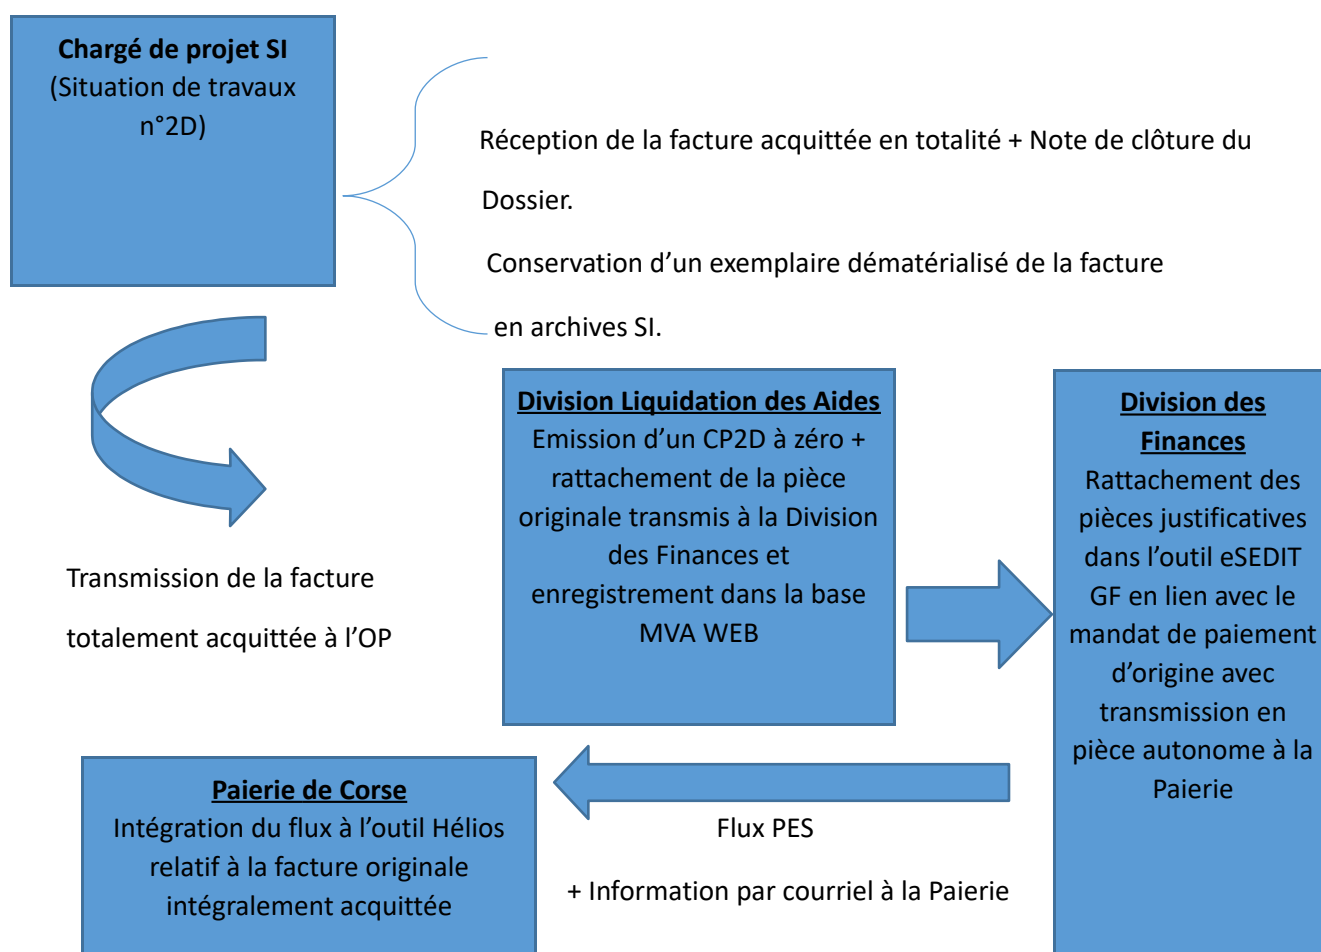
**Chargé de projet SI**
(Situation de travaux n°2D)

Réception de la facture acquittée en totalité + Note de clôture du Dossier.

Conservation d'un exemplaire dématérialisé de la facture en archives SI.

Transmission de la facture totalement acquittée à l'OP

**Division Liquidation des Aides**
Emission d'un CP2D à zéro + rattachement de la pièce originale transmis à la Division des Finances et enregistrement dans la base MVA WEB

**Division des Finances**
Rattachement des pièces justificatives dans l'outil eSEDIT GF en lien avec le mandat de paiement d'origine avec transmission en pièce autonome à la Paierie

**Paierie de Corse**
Intégration du flux à l'outil Hélios relatif à la facture originale intégralement acquittée

Flux PES

+ Information par courriel à la Paierie